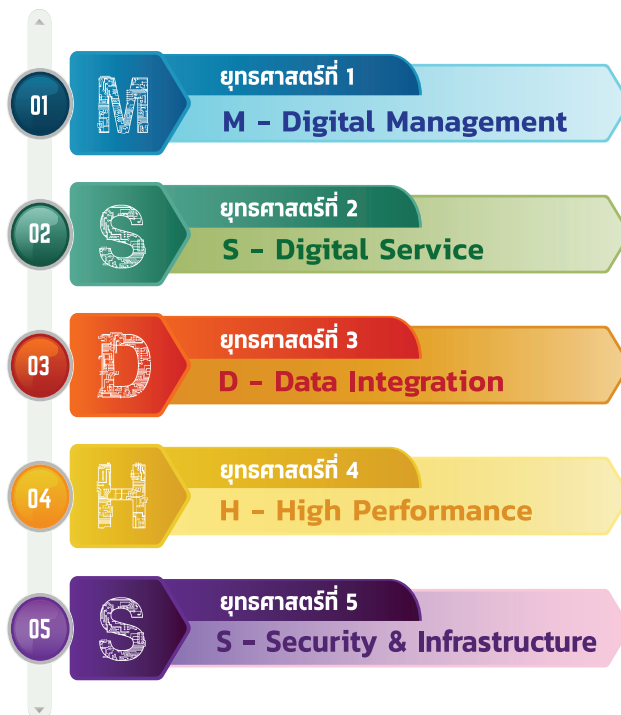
01
M
ยุทธศาสตร์ที่ 1
M - Digital Management

02
S
ยุทธศาสตร์ที่ 2
S - Digital Service

03
D
ยุทธศาสตร์ที่ 3
D - Data Integration

04
H
ยุทธศาสตร์ที่ 4
H - High Performance

05
S
ยุทธศาสตร์ที่ 5
S - Security & Infrastructure